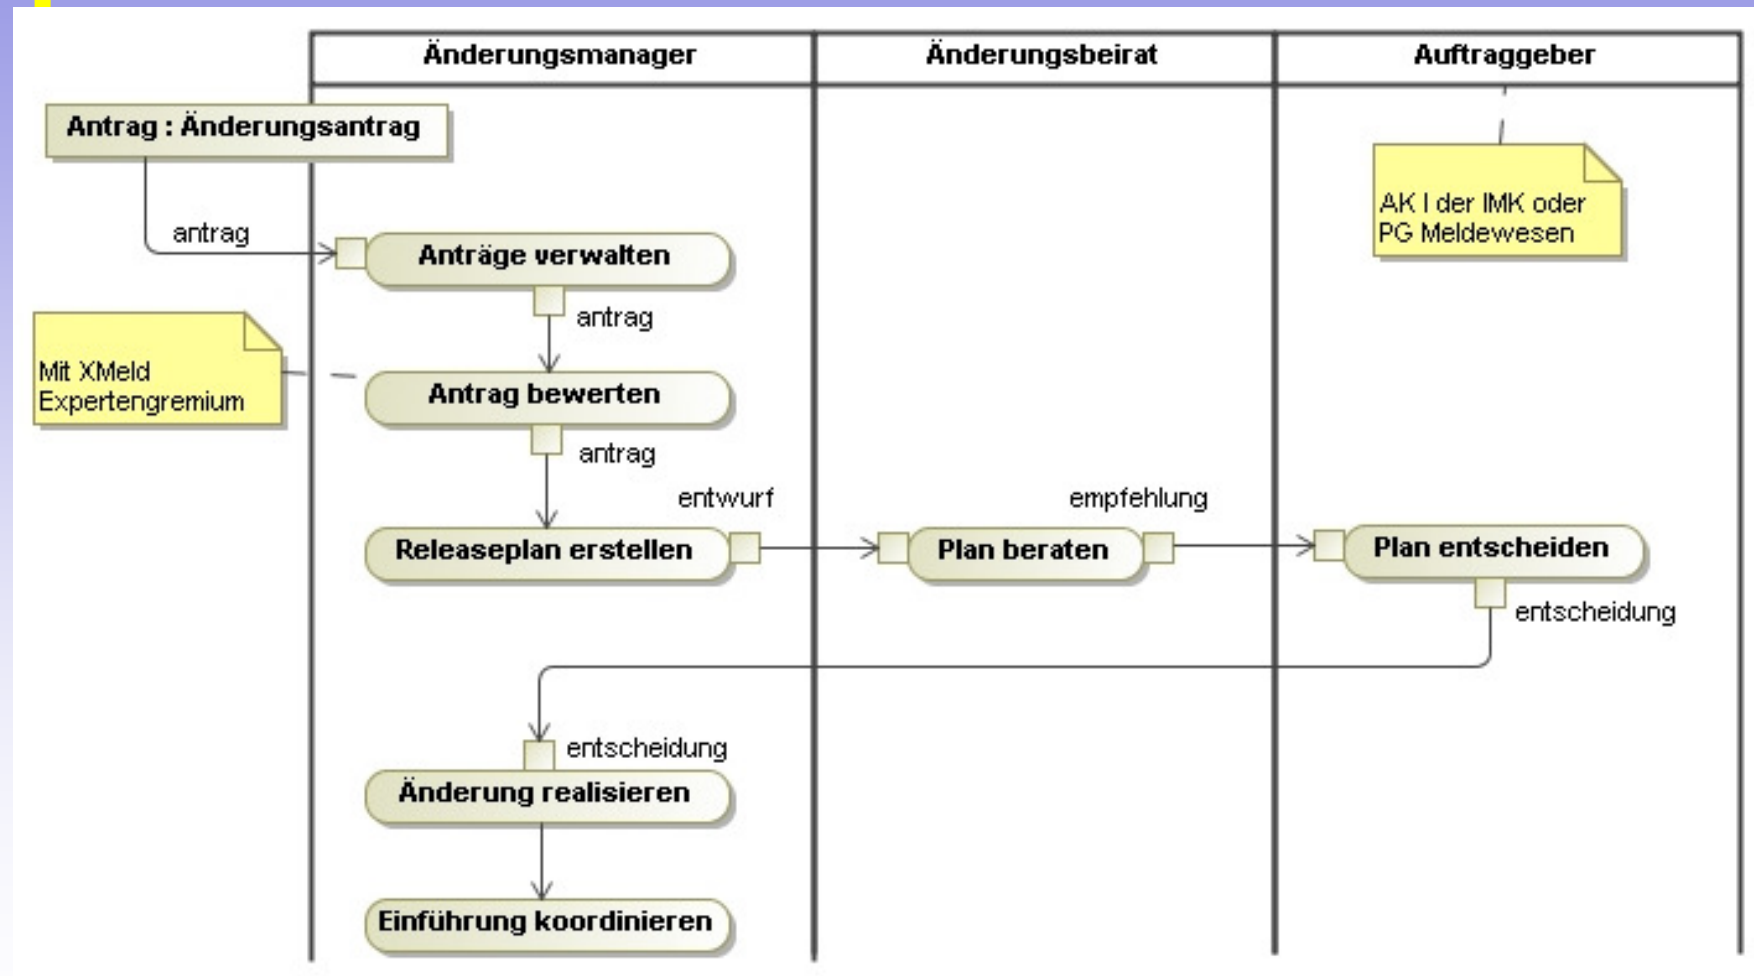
Änderungsmanager

Änderungsbeirat

Auftraggeber

Antrag : Änderungsantrag

AK I der IMK oder PG Meldewesen

antrag

Anträge verwalten

antrag

Mit XMeld Expertengremium

Antrag bewerten

antrag

entwurf

empfehlung

Releaseplan erstellen

Plan beraten

Plan entscheiden

entscheidung

entscheidung

Änderung realisieren

Einführung koordinieren